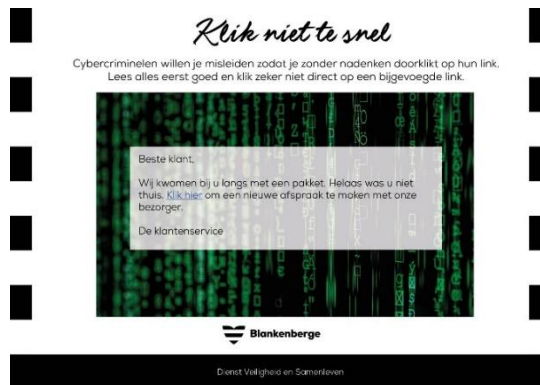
Klik niet te snel

Cybercriminelen willen je misleiden zodat je zonder nadenken doorklikt op hun link. Lees alles eerst goed en klik zeker niet direct op een bijgevoegde link.

Beste klant,

Wij kwamen bij u langs met een pakket. Helaas was u niet thuis. Klik hier om een nieuwe afspraak te maken met onze bezorger.

De klantenservice

Blankenberge

Dienst Veiligheid en Samenleven